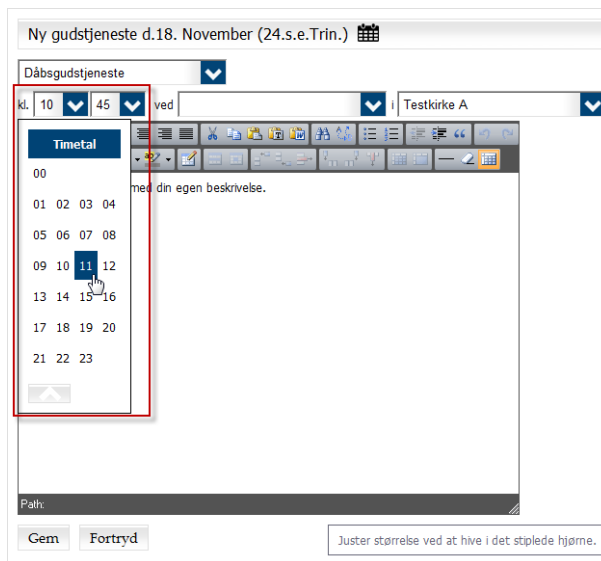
Ny gudstjeneste d.18. November (24.s.e.Trin.)

Dåbsgudstjeneste

kl. 10 45 ved i Testkirke A

Timetal

00

01 02 03 04

05 06 07 08

09 10 11 12

13 14 15 16

17 18 19 20

21 22 23

med din egen beskrivelse.

Path:

Gem Fortryd

Juster størrelse ved at hive i det stiplede hjørne.